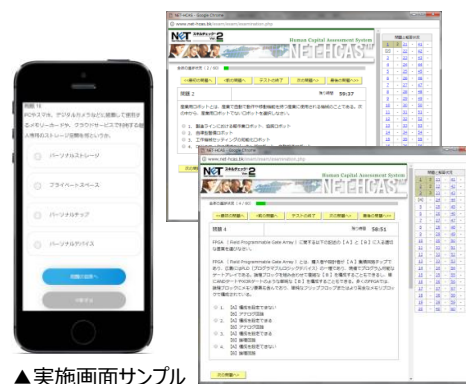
問題 16
のクスマホ、デジタルカメラなどに搭載して使用するメモリーカードや、クラウドサービスで利用する個人専用のストレージ容量を何というか。

パーソナルストレージ
プライベートスペース
パーソナルチップ
パーソナルデバイス

NET-HCAS - Google Chrome
www.net-hcas.tk/exam/examination.php
Human Capital Assessment System
NET-HCAS
問題 2
残り時間 59:37
一番前の問題へ
前の問題へ
テスト終了
次の問題へ
最後の問題へ

NET-HCAS - Google Chrome
www.net-hcas.tk/exam/examination.php
Human Capital Assessment System
NET-HCAS
問題 4
残り時間 59:51
一番前の問題へ
前の問題へ
テスト終了
次の問題へ
最後の問題へ
FPGA（Field Programmable Gate Array）に関する以下の記述の［A］と［B］に入る適切な言葉を選びなさい。

▲実施画面サンプル